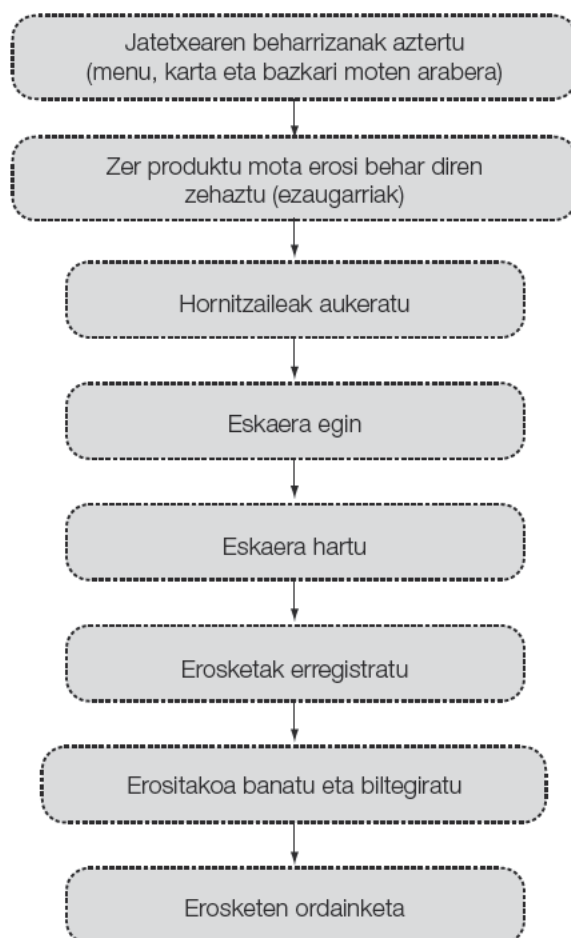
Jatetxearen beharrizanak aztertu (menu, karta eta bazkari moten arabera)

Zer produktu mota erosi behar diren zehaztu (ezaugarriak)

Hornitzaileak aukeratu

Eskaera egin

Eskaera hartu

Erosketak erregistratu

Erositakoa banatu eta biltegiratu

Erosketen ordainketa